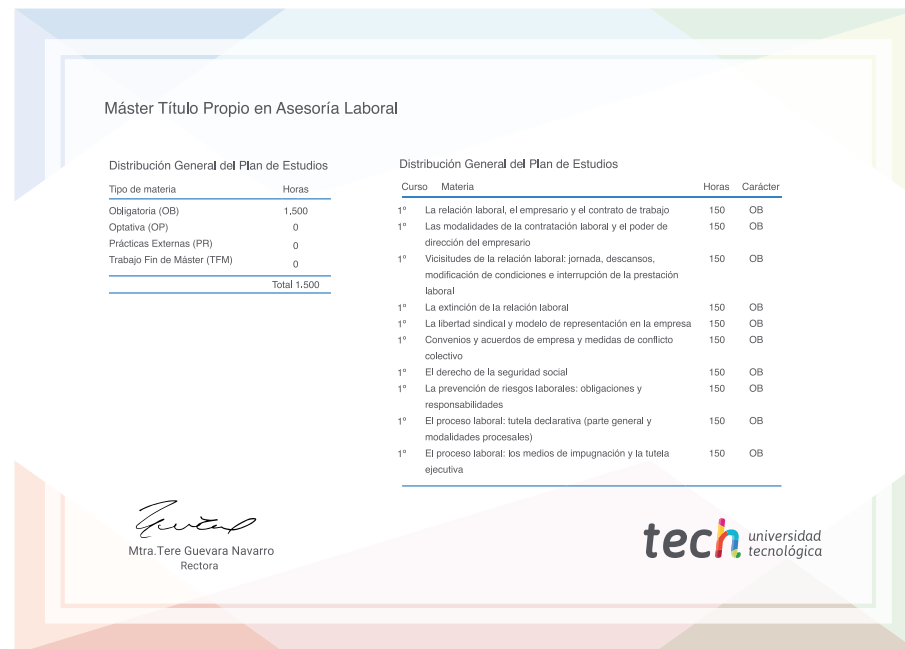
Máster Título Propio en Asesoría Laboral

Distribución General del Plan de Estudios

| Tipo de materia | Horas |
|---|---|
| Obligatoria (OB) | 1.500 |
| Optativa (OP) | 0 |
| Prácticas Externas (PR) | 0 |
| Trabajo Fin de Máster (TFM) | 0 |
| | Total 1.500 |

Distribución General del Plan de Estudios

| Curso | Materia | Horas | Carácter |
|---|---|---|---|
| 1º | La relación laboral, el empresario y el contrato de trabajo | 150 | OB |
| 1º | Las modalidades de la contratación laboral y el poder de dirección del empresario | 150 | OB |
| 1º | Vicisitudes de la relación laboral: jornada, descansos, modificación de condiciones e interrupción de la prestación laboral | 150 | OB |
| 1º | La extinción de la relación laboral | 150 | OB |
| 1º | La libertad sindical y modelo de representación en la empresa | 150 | OB |
| 1º | Convenios y acuerdos de empresa y medidas de conflicto colectivo | 150 | OB |
| 1º | El derecho de la seguridad social | 150 | OB |
| 1º | La prevención de riesgos laborales: obligaciones y responsabilidades | 150 | OB |
| 1º | El proceso laboral: tutela declarativa (parte general y modalidades procesales) | 150 | OB |
| 1º | El proceso laboral: los medios de impugnación y la tutela ejecutiva | 150 | OB |

Mtra.Tere Guevara Navarro
Rectora

tech universidad tecnológica